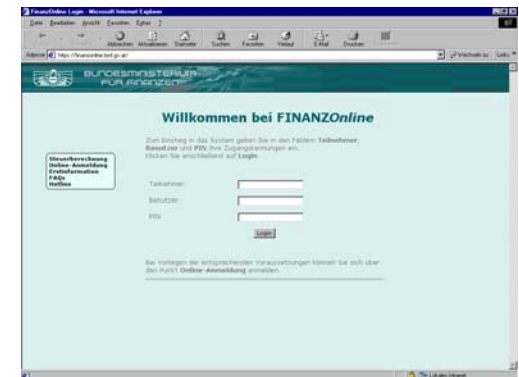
FinanzOnline Login - Microsoft Internet Explorer

Datei Bearbeiten Ansicht Favoriten Extras ?

Abbrechen Aktualisieren Startseite Suchen Favoriten Verlauf E-Mail Drucken

Adresse https://finanzonline.bmf.gv.at/ Wechseln zu Links

BUNDESMINISTERIUM FÜR FINANZEN

Willkommen bei FINANZOnline

Zum Einstieg in das System geben Sie in den Feldern Teilnehmer, Benutzer und PIN Ihre Zugangskennungen ein. Klicken Sie anschließend auf Login.

Steuerberechnung
Online-Anmeldung
Erstinformation
FAQs
Hotline

Teilnehmer:

Benutzer:

PIN:

Login

Bei Vorliegen der entsprechenden Voraussetzungen können Sie sich über den Punkt Online-Anmeldung anmelden.

Lokales Intranet